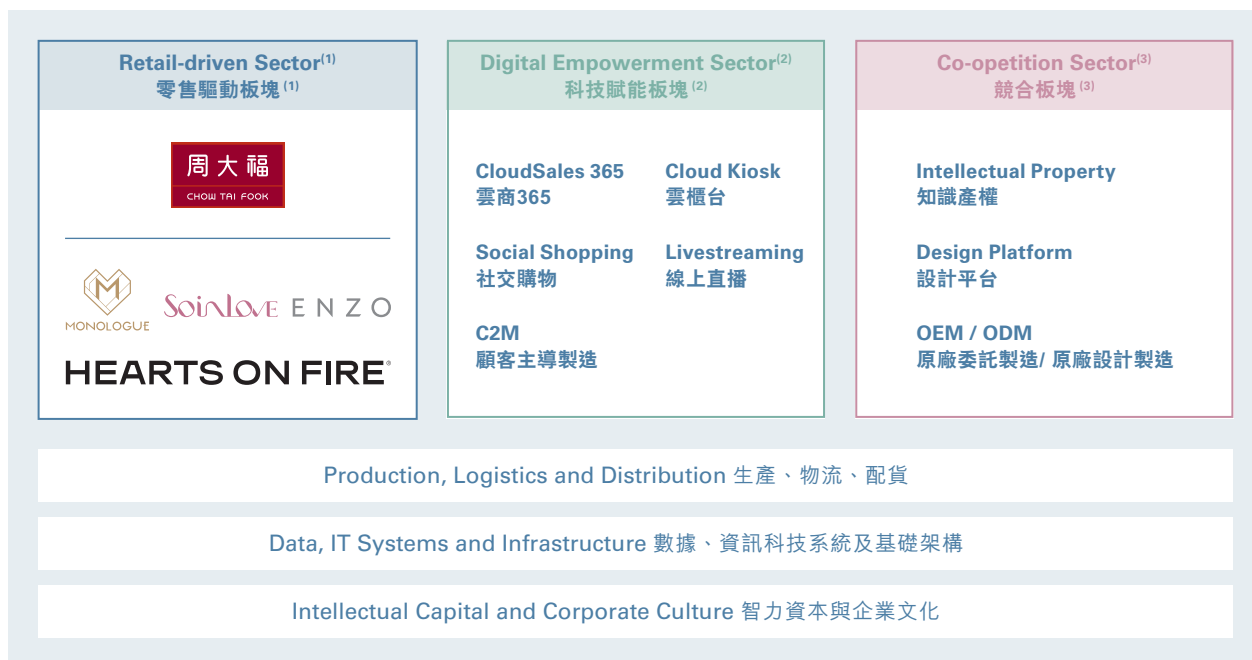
Retail-driven Sector$^{(1)}$
零售驅動板塊$^{(1)}$

周大福
CHOW TAI FOOK

MONOLOGUE SOINLOVE ENZO

HEARTS ON FIRE

Digital Empowerment Sector$^{(2)}$
科技賦能板塊$^{(2)}$

CloudSales 365
雲商365

Cloud Kiosk
雲櫃台

Social Shopping
社交購物

Livestreaming
線上直播

C2M
顧客主導製造

Co-opetition Sector$^{(3)}$
競合板塊$^{(3)}$

Intellectual Property
知識產權

Design Platform
設計平台

OEM / ODM
原廠委託製造/ 原廠設計製造

Production, Logistics and Distribution 生產、物流、配貨

Data, IT Systems and Infrastructure 數據、資訊科技系統及基礎架構

Intellectual Capital and Corporate Culture 智力資本與企業文化